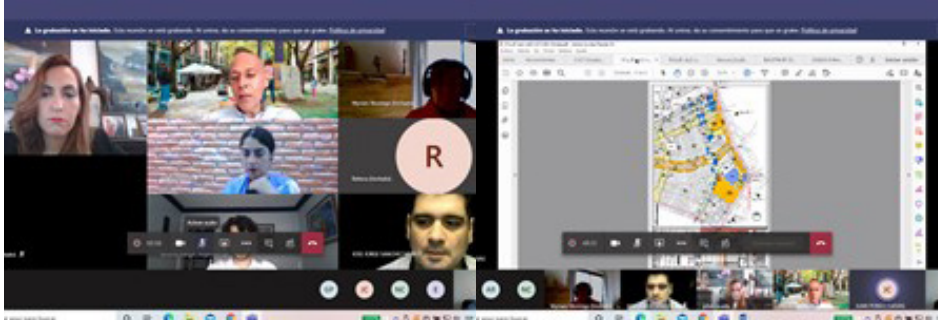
La grabación se ha iniciado. Esta reunión se está grabando. Al unirse, da su consentimiento para que se grabe. Política de privacidad

La grabación se ha iniciado. Esta reunión se está grabando. Al unirse, da su consentimiento para que se grabe. Política de privacidad

R

Rebeca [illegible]

Activar audio

GP

RC

NC

E

AR

NC